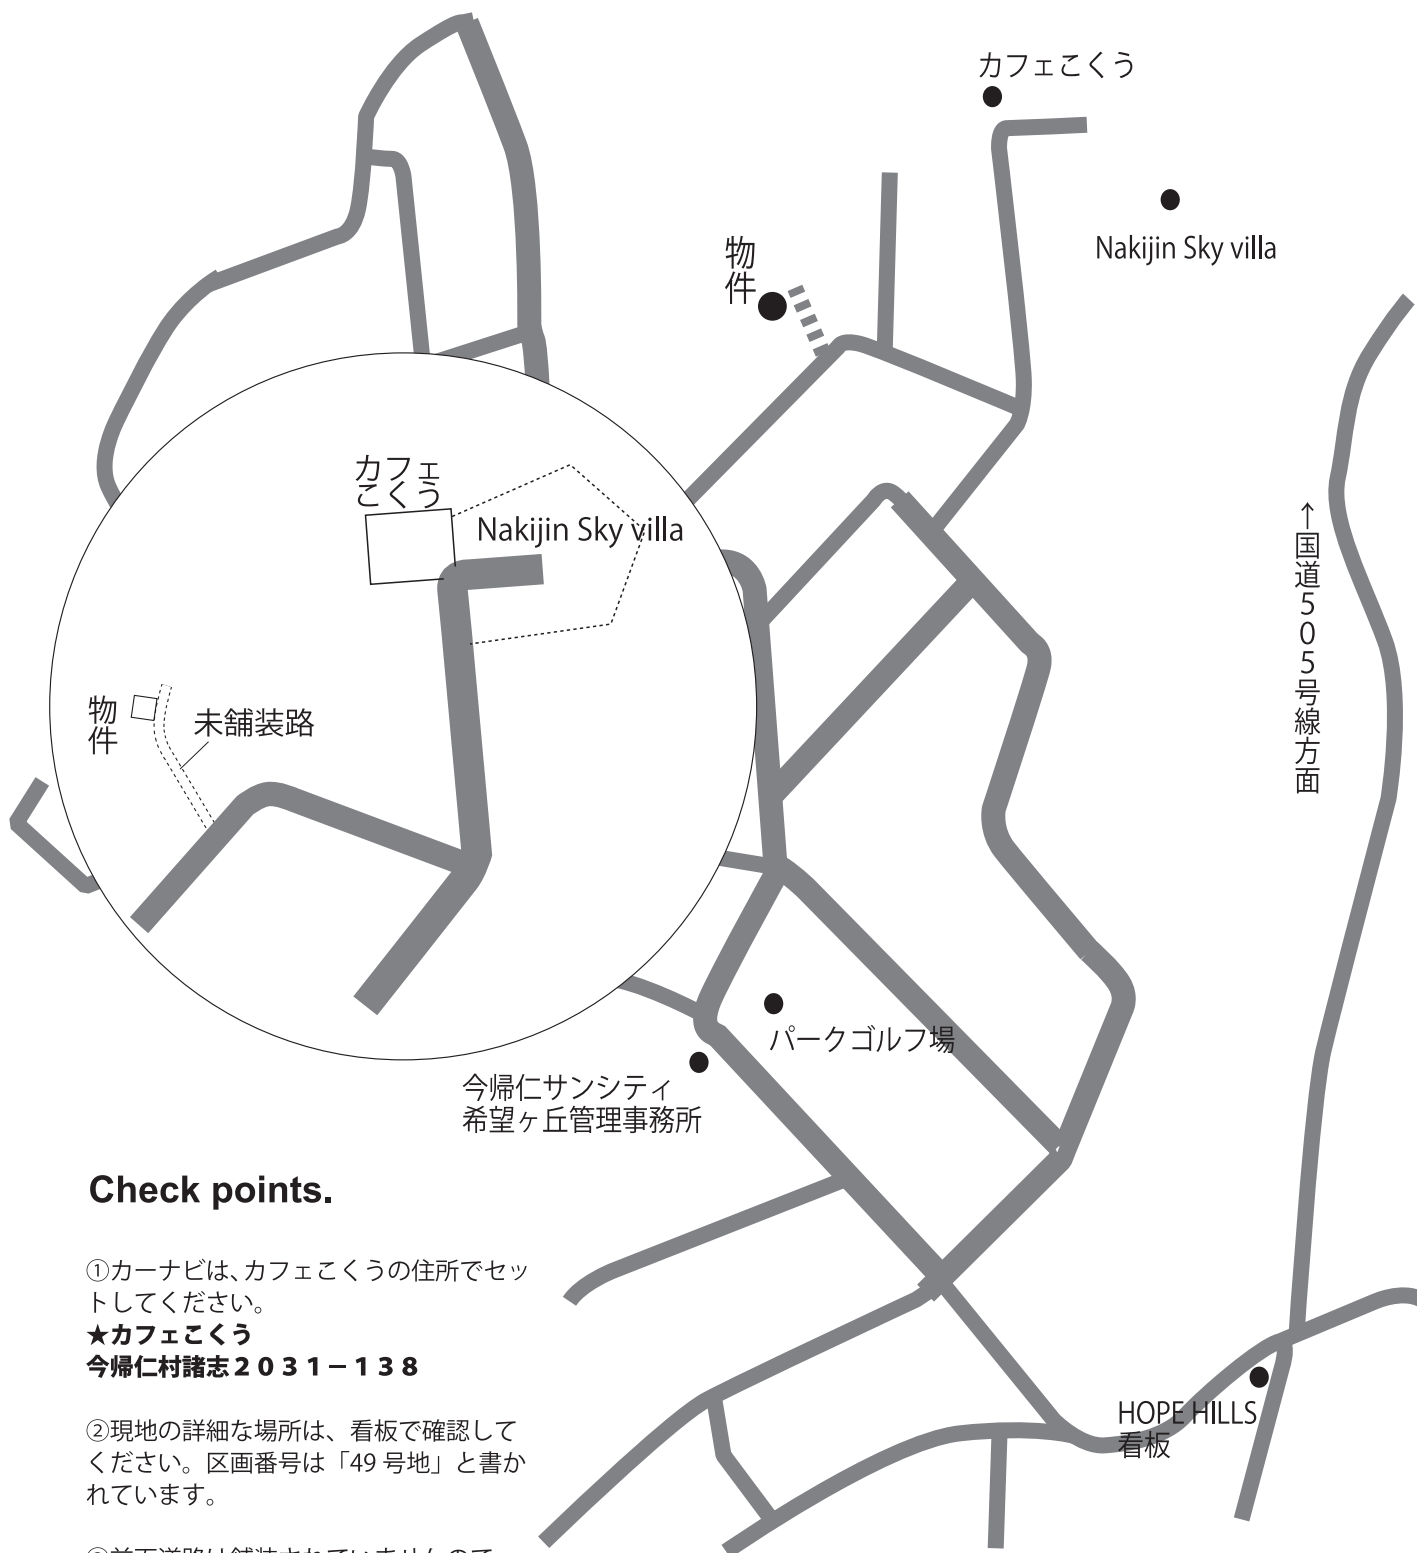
カフェこくう

Nakijin Sky villa

物件

↑国道505号線方面

カフェこくう

Nakijin Sky villa

物件

未舗装路

パークゴルフ場

今帰仁サンシティ
希望ヶ丘管理事務所

HOPE HILLS
看板

Check points.

①カーナビは、カフェこくうの住所でセットしてください。
★カフェこくう
今帰仁村諸志２０３１－１３８

②現地の詳細な場所は、看板で確認してください。区画番号は「49 号地」と書かれています。

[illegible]